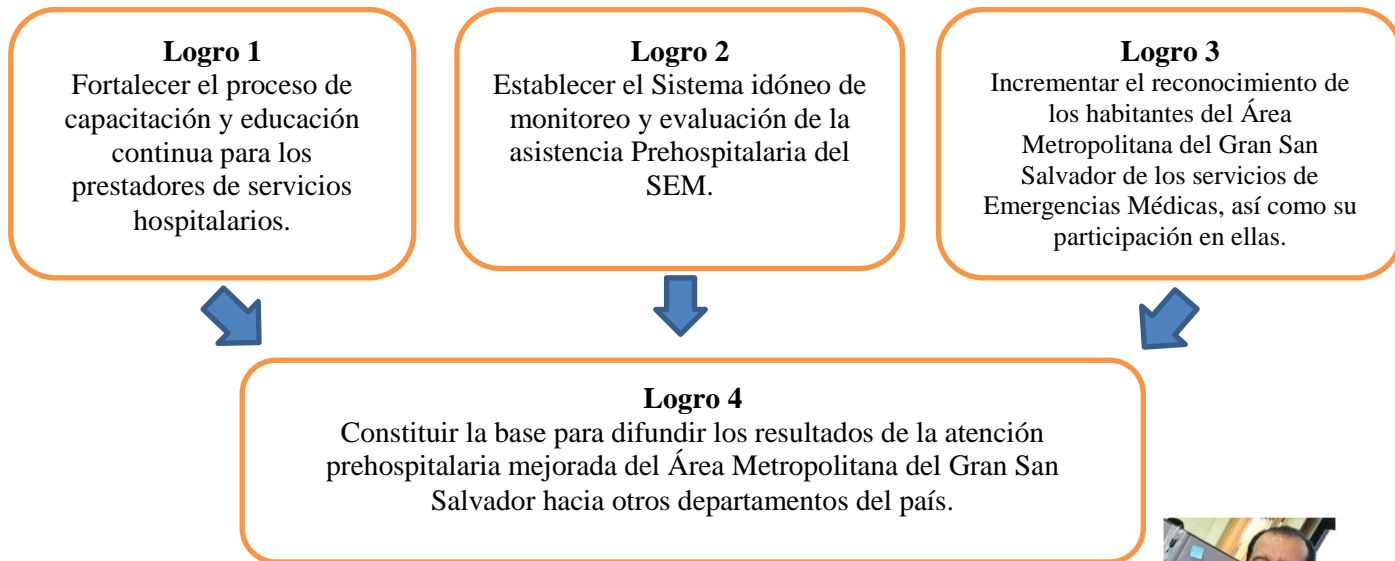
**Logro 1**
Fortalecer el proceso de capacitación y educación continua para los prestadores de servicios hospitalarios.

**Logro 2**
Establecer el Sistema idóneo de monitoreo y evaluación de la asistencia Prehospitalaria del SEM.

**Logro 3**
Incrementar el reconocimiento de los habitantes del Área Metropolitana del Gran San Salvador de los servicios de Emergencias Médicas, así como su participación en ellas.

**Logro 4**
Constituir la base para difundir los resultados de la atención prehospitalaria mejorada del Área Metropolitana del Gran San Salvador hacia otros departamentos del país.